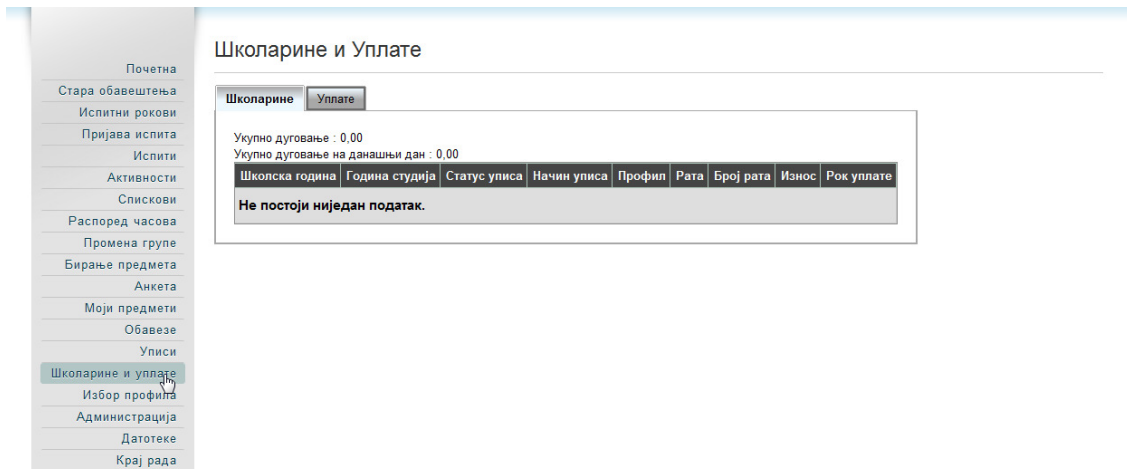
Почетна
Стара обавештења
Испитни рокови
Пријава испита
Испити
Активности
Спискови
Распоред часова
Промена групе
Бирање предмета
Анкета
Моји предмети
Обавезе
Уписи
Школарине и уплате
Избор профила
Администрација
Датотеке
Крај рада

Школарине и Уплате

Школарине | Уплате

Укупно дуговање : 0,00
Укупно дуговање на данашњи дан : 0,00

| Школска година | Година студија | Статус уписа | Начин уписа | Профил | Рата | Број рата | Износ | Рок уплате |
|---|---|---|---|---|---|---|---|---|
| Не постоји ниједан податак. | | | | | | | | |